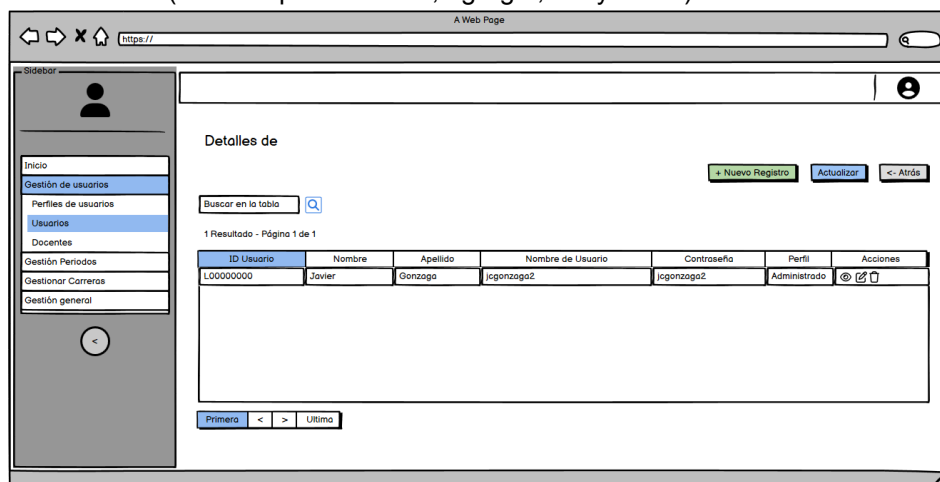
A Web Page

https://

Sidebar

Inicio
Gestión de usuarios
Perfiles de usuarios
Usuarios
Docentes
Gestión Periodos
Gestionar Carreras
Gestión general

<

Detalles de

+ Nuevo Registro
Actualizar
<- Atrás

Buscar en la tabla

1 Resultado - Página 1 de 1

| ID Usuario | Nombre | Apellido | Nombre de Usuario | Contraseña | Perfil | Acciones |
|---|---|---|---|---|---|---|
| L00000000 | Javier | Gonzaga | jcgonzaga2 | jcgonzaga2 | Administrado | |

Primera
<
>
Ultima